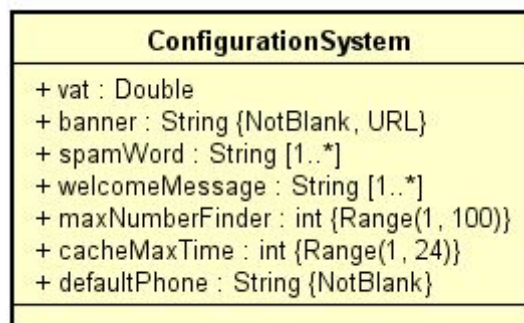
ConfigurationSystem

+ vat : Double
+ banner : String {NotBlank, URL}
+ spamWord : String [1..*]
+ welcomeMessage : String [1..*]
+ maxNumberFinder : int {Range(1, 100)}
+ cacheMaxTime : int {Range(1, 24)}
+ defaultPhone : String {NotBlank}